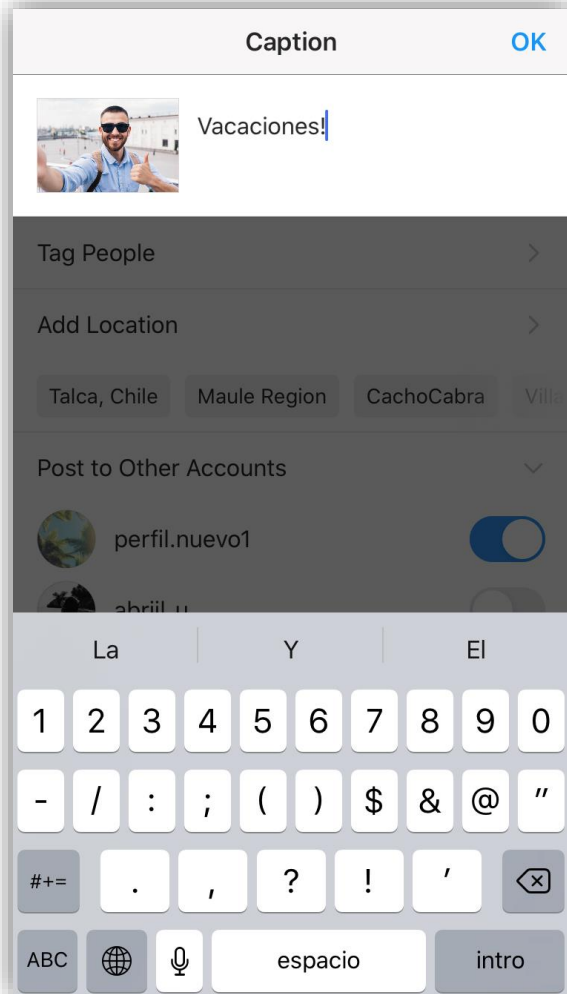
Caption OK

Vacaciones!

Tag People

Add Location

Talca, Chile
Maule Region
CachoCabra
Villa

Post to Other Accounts

perfil.nuevo1

abriil_u

La Y El

1 2 3 4 5 6 7 8 9 0

- / : ; ( ) $ & @ "

#+= . , ? ! '

ABC espacio intro